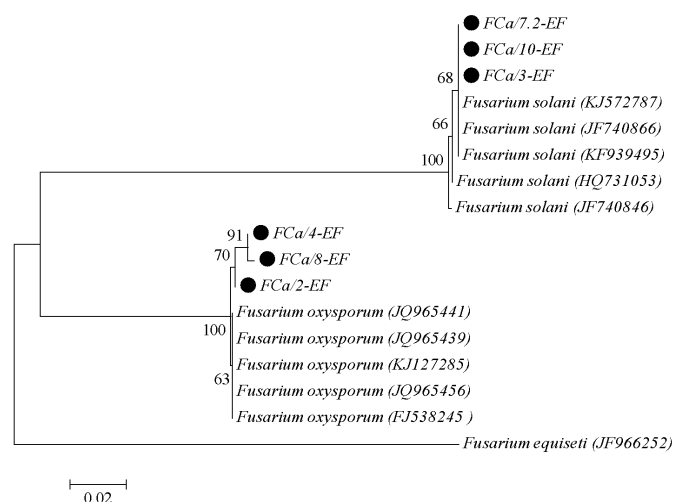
FCa/7.2-EF
FCa/10-EF
FCa/3-EF
68
Fusarium solani (KJ572787)
66
Fusarium solani (JF740866)
100
Fusarium solani (KF939495)
Fusarium solani (HQ731053)
Fusarium solani (JF740846)
91
FCa/4-EF
70
FCa/8-EF
FCa/2-EF
Fusarium oxysporum (JQ965441)
100
Fusarium oxysporum (JQ965439)
Fusarium oxysporum (KJ127285)
63
Fusarium oxysporum (JQ965456)
Fusarium oxysporum (FJ538245 )
Fusarium equiseti (JF966252)
0.02